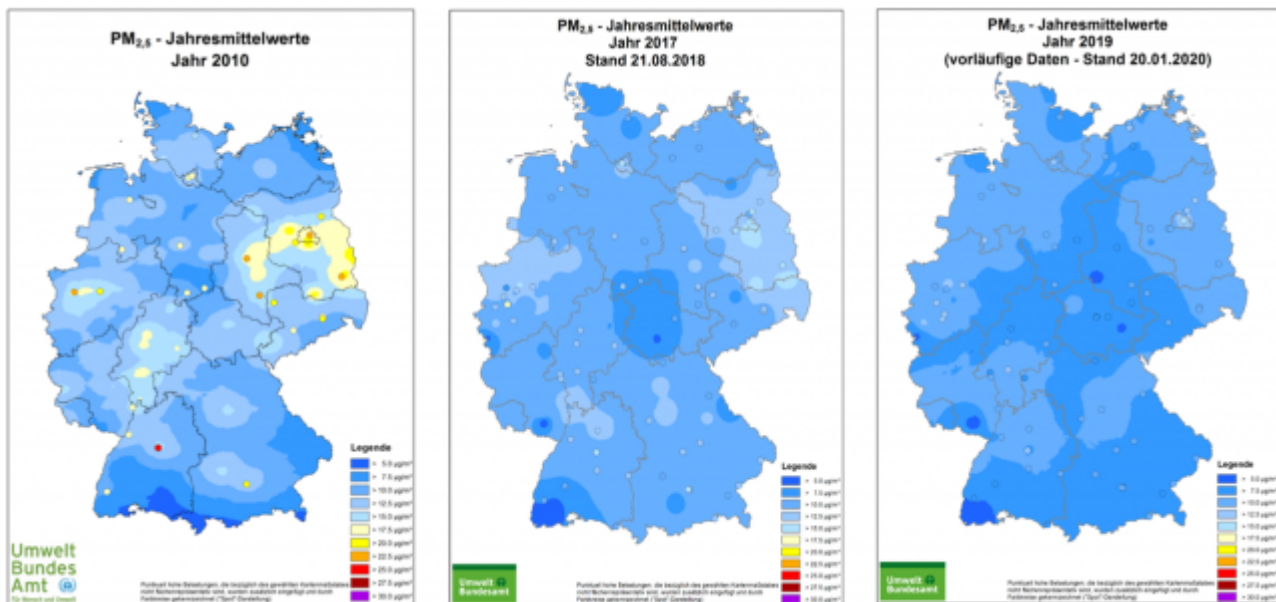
$PM_{2,5}$ - Jahresmittelwerte
Jahr 2010

Legende
> 5.0 µg/m³
> 7.5 µg/m³
> 10.0 µg/m³
> 12.5 µg/m³
> 15.0 µg/m³
> 17.5 µg/m³
> 20.0 µg/m³
> 22.5 µg/m³
> 25.0 µg/m³
> 27.5 µg/m³
> 30.0 µg/m³

Umwelt Bundes Amt
Für Mensch und Umwelt

Punktuell hohe Belastungen, die bezüglich des gewählten Kartenmaßstabes nicht flächenrepräsentativ sind, wurden zusätzlich eingefügt und durch Farbkreise gekennzeichnet ("Spot"-Darstellung).

$PM_{2,5}$ - Jahresmittelwerte
Jahr 2017
Stand 21.08.2018

Legende
> 5.0 µg/m³
> 7.5 µg/m³
> 10.0 µg/m³
> 12.5 µg/m³
> 15.0 µg/m³
> 17.5 µg/m³
> 20.0 µg/m³
> 22.5 µg/m³
> 25.0 µg/m³
> 27.5 µg/m³
> 30.0 µg/m³

Umwelt Bundesamt

Punktuell hohe Belastungen, die bezüglich des gewählten Kartenmaßstabes nicht flächenrepräsentativ sind, wurden zusätzlich eingefügt und durch Farbkreise gekennzeichnet ("Spot"-Darstellung).

$PM_{2,5}$ - Jahresmittelwerte
Jahr 2019
(vorläufige Daten - Stand 20.01.2020)

Legende
> 5.0 µg/m³
> 7.5 µg/m³
> 10.0 µg/m³
> 12.5 µg/m³
> 15.0 µg/m³
> 17.5 µg/m³
> 20.0 µg/m³
> 22.5 µg/m³
> 25.0 µg/m³
> 27.5 µg/m³
> 30.0 µg/m³

Umwelt Bundesamt

Punktuell hohe Belastungen, die bezüglich des gewählten Kartenmaßstabes nicht flächenrepräsentativ sind, wurden zusätzlich eingefügt und durch Farbkreise gekennzeichnet ("Spot"-Darstellung).